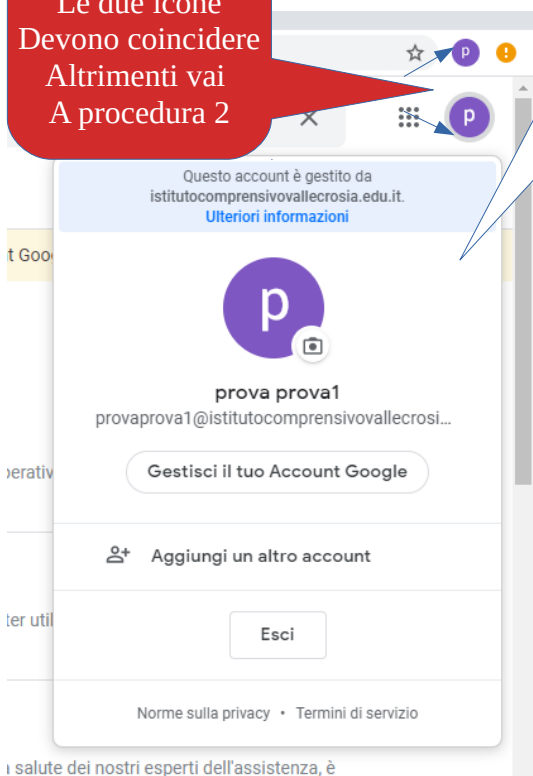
Le due icone Devono coincidere Altrimenti vai A procedura 2

p

p

Questo account è gestito da istitutocomprensivovallecrosia.edu.it.
Ulteriori informazioni

t Goo

p

prova prova1
provaprova1@istitutocomprensivovallecrosi...

Gestisci il tuo Account Google

erativ

Aggiungi un altro account

ter util

Esci

Norme sulla privacy • Termini di servizio

salute dei nostri esperti dell'assistenza, è